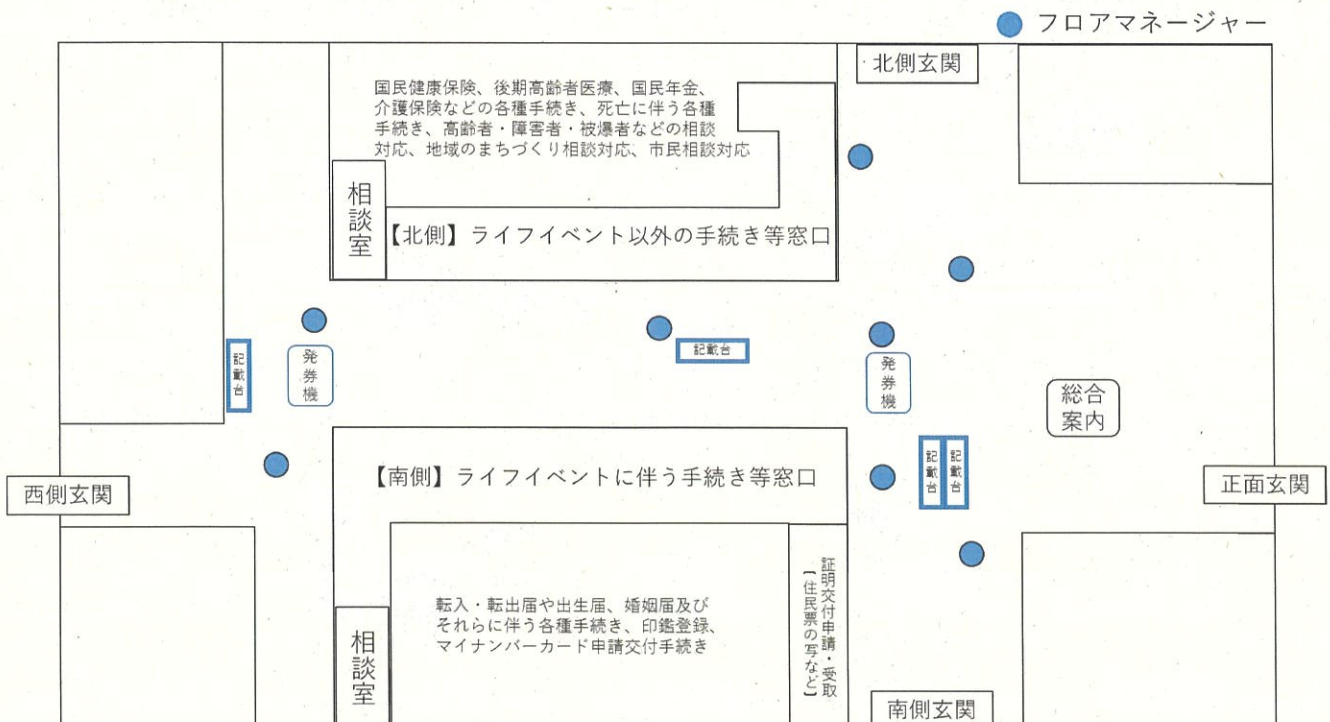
フロアマネージャー

北側玄関

国民健康保険、後期高齢者医療、国民年金、介護保険などの各種手続き、死亡に伴う各種手続き、高齢者・障害者・被爆者などの相談対応、地域のまちづくり相談対応、市民相談対応

相談室

【北側】ライフイベント以外の手続き等窓口

記載台

発券機

記載台

発券機

総合案内

記載台

記載台

西側玄関

【南側】ライフイベントに伴う手続き等窓口

正面玄関

証明交付申請・受取【住民票の写など】

転入・転出届や出生届、婚姻届及びそれらに伴う各種手続き、印鑑登録、マイナンバーカード申請交付手続き

相談室

南側玄関